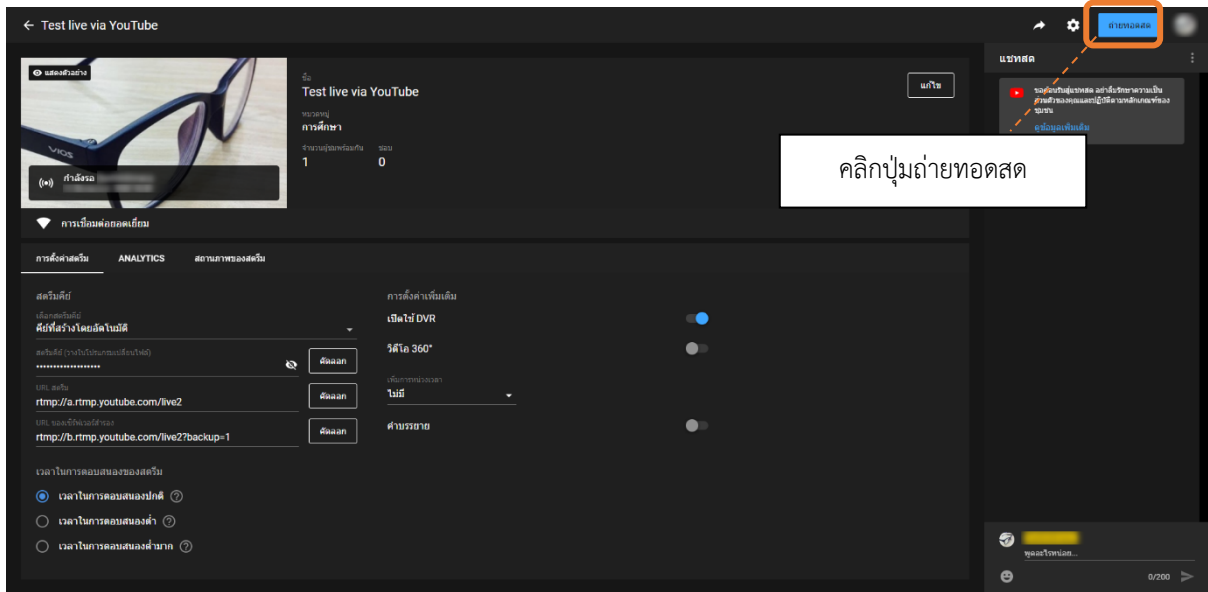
← Test live via YouTube

ถ่ายทอดสด

แสดงตัวอย่าง

ชื่อ
Test live via YouTube
หมวดหมู่
การศึกษา
จำนวนผู้ชมพร้อมกัน
1
ชอบ
0

แก้ไข

กำลังรอ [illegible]

การเชื่อมต่อยอดเยี่ยม

แชทสด

ยินดีต้อนรับสู่แชทสด อย่าลืมรักษาความเป็นส่วนตัวของคุณและปฏิบัติตามหลักเกณฑ์ของชุมชน
ดูข้อมูลเพิ่มเติม

คลิกปุ่มถ่ายทอดสด

การตั้งค่าสตรีม ANALYTICS สถานภาพของสตรีม

สตรีมคีย์
เลือกสตรีมคีย์
คีย์ที่สร้างโดยอัตโนมัติ
สตรีมคีย์ (วางในโปรแกรมเปลี่ยนไฟล์)
••••••••••••••••••••
คัดลอก
URL สตรีม
rtmp://a.rtmp.youtube.com/live2
คัดลอก
URL ของเซิร์ฟเวอร์สำรอง
rtmp://b.rtmp.youtube.com/live2?backup=1
คัดลอก

เวลาในการตอบสนองของสตรีม
เวลาในการตอบสนองปกติ
เวลาในการตอบสนองต่ำ
เวลาในการตอบสนองต่ำมาก

การตั้งค่าเพิ่มเติม
เปิดใช้ DVR
วิดีโอ 360°
เพิ่มการหน่วงเวลา
ไม่มี
คำบรรยาย

พูดอะไรหน่อย...
0/200